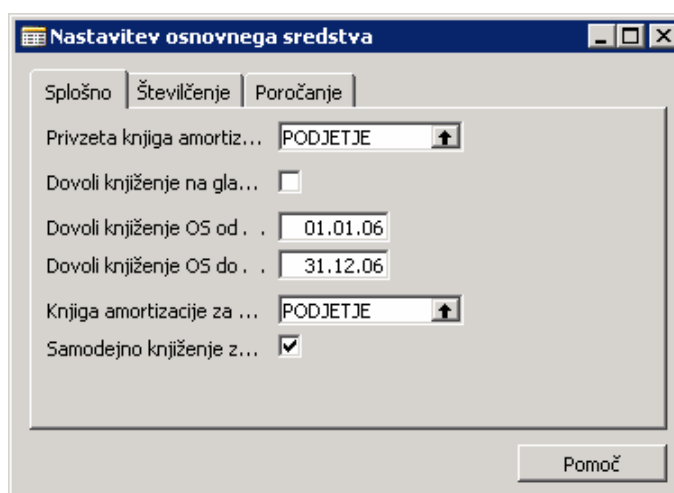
Nastavitev osnovnega sredstva

Splošno | Številčenje | Poročanje

Privzeta knjiga amortiz... PODJETJE

Dovoli knjiženje na gla...

Dovoli knjiženje OS od . . 01.01.06

Dovoli knjiženje OS do . . 31.12.06

Knjiga amortizacije za ... PODJETJE

Samodejno knjiženje z... ✓

Pomoč